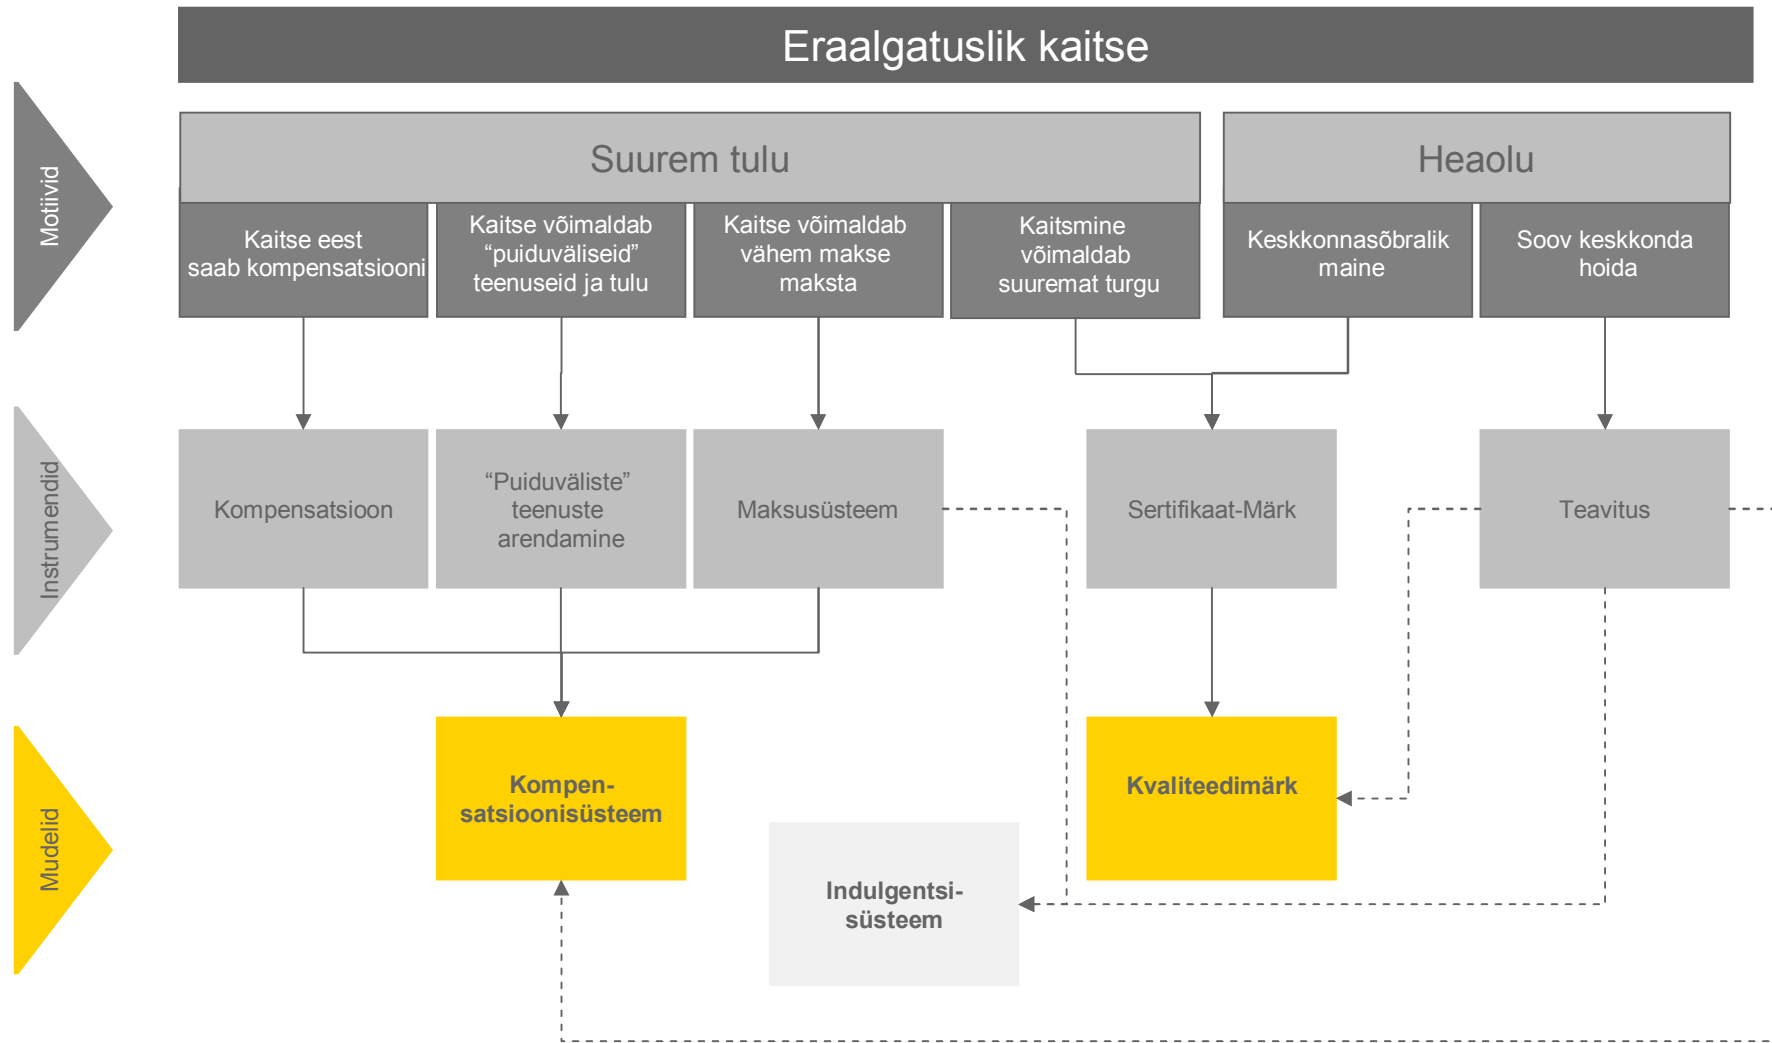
Eraalgatuslik kaitse

Motiivid

Suurem tulu

Heaolu

Kaitse eest saab kompensatsiooni

Kaitse võimaldab “puiduväliseid” teenuseid ja tulu

Kaitse võimaldab vähem makse maksta

Kaitsmine võimaldab suuremat turgu

Keskkonnasõbralik maine

Soov keskkonda hoida

Instrumendid

Kompensatsioon

“Puiduväliste” teenuste arendamine

Maksusüsteem

Sertifikaat-Märk

Teavitus

Mudelid

Kompensatsioonisüsteem

Kvaliteedimärk

Indulgentsisüsteem